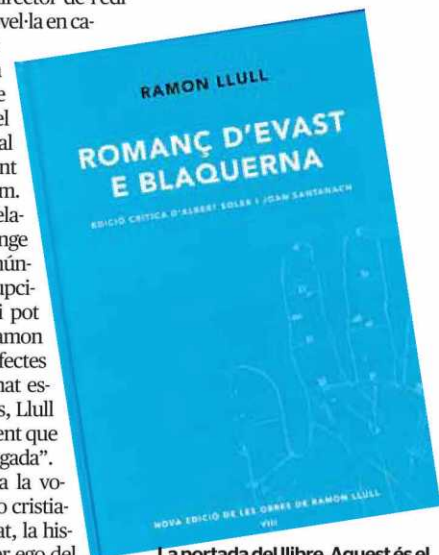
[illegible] director de l'edi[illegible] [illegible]vel·la en ca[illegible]

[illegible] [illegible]e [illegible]el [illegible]al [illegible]nt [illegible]m. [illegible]ela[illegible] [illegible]nge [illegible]ún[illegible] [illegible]upci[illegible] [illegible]i pot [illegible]amon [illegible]fectes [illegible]nat es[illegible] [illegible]s, Llull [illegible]ent que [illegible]gada". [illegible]a la vo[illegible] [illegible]o cristia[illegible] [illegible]at, la his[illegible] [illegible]r ego del

RAMON LLULL

ROMANÇ D'EVAST E BLAQUERNA

EDICIÓ CRÍTICA D'ALBERT SOLER I JOAN SANTANACH

NOVA EDICIÓ DE LES OBRES DE RAMON LLULL

VIII

La portada del llibre. Aquest és el